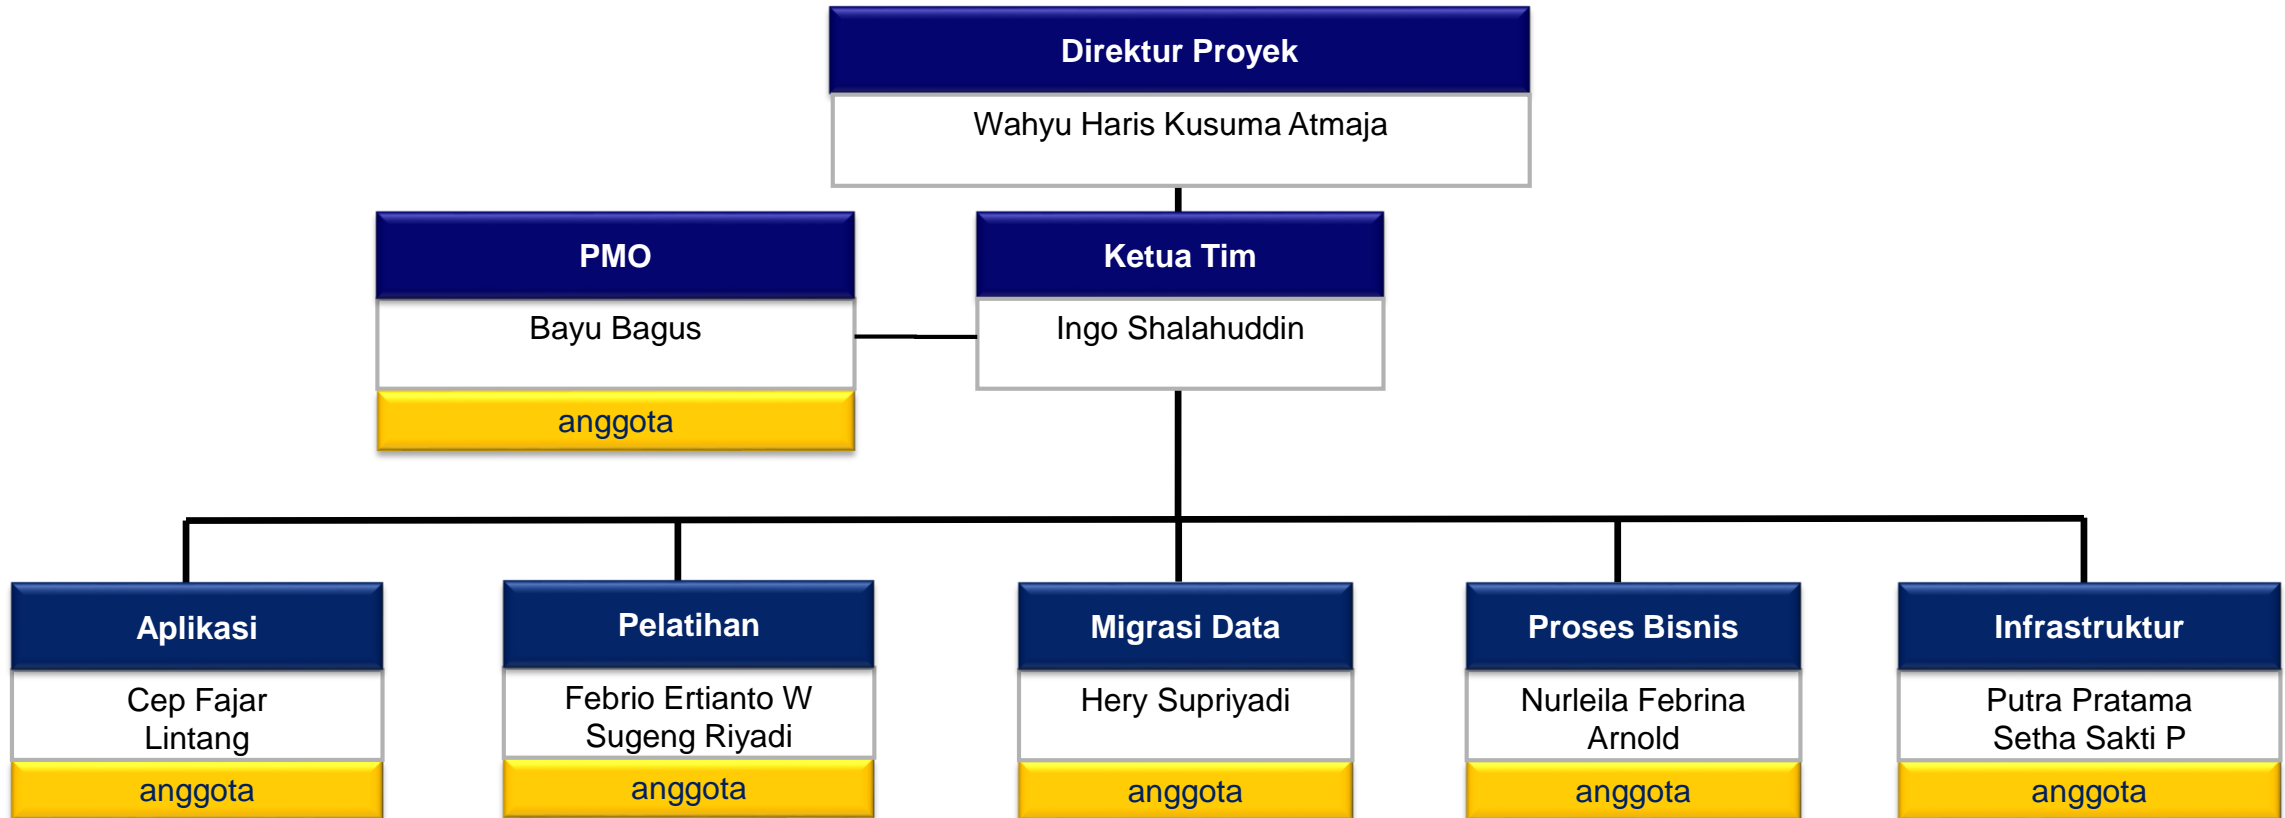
Direktur Proyek
Wahyu Haris Kusuma Atmaja

PMO
Bayu Bagus
anggota

Ketua Tim
Ingo Shalahuddin

Aplikasi
Cep Fajar
Lintang
anggota

Pelatihan
Febrio Ertianto W
Sugeng Riyadi
anggota

Migrasi Data
Hery Supriyadi
anggota

Proses Bisnis
Nurleila Febrina
Arnold
anggota

Infrastruktur
Putra Pratama
Setha Sakti P
anggota